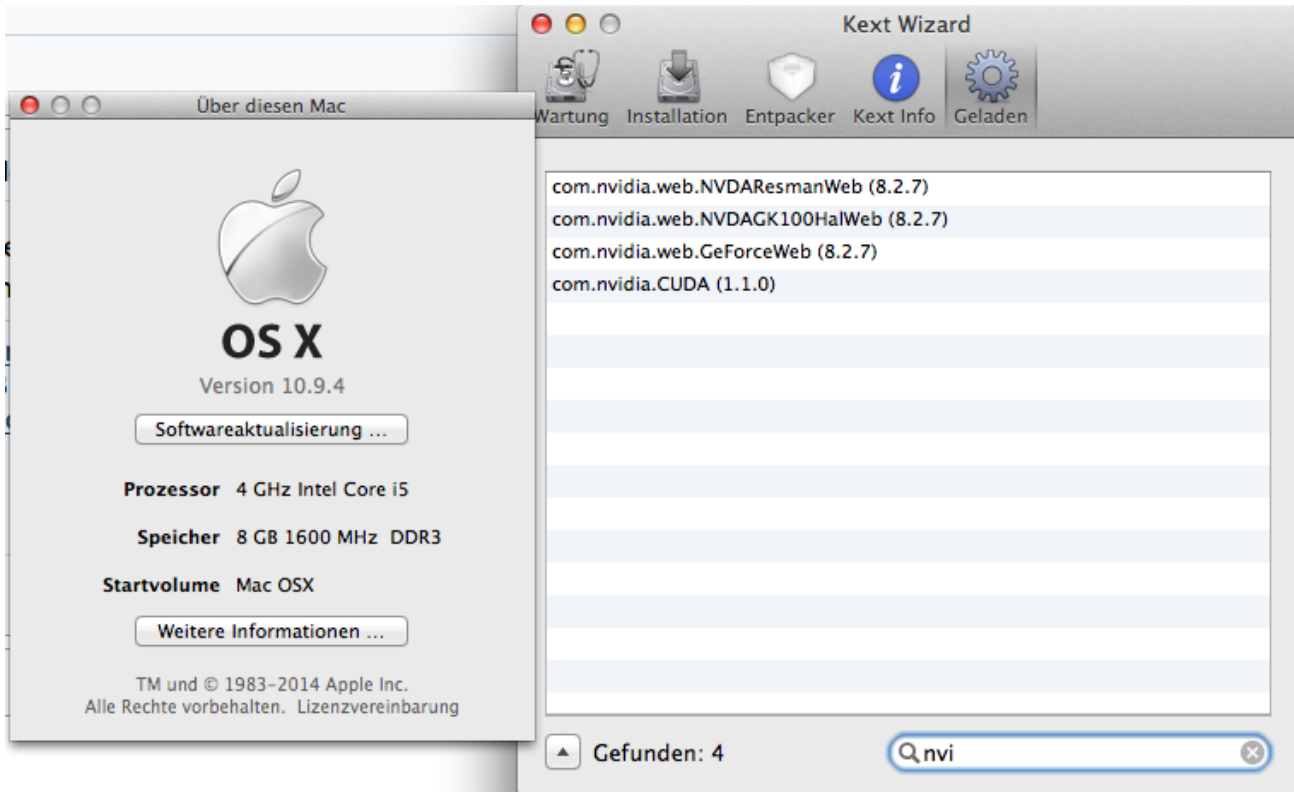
Über diesen Mac

OS X

Version 10.9.4

Softwareaktualisierung ...

Prozessor 4 GHz Intel Core i5

Speicher 8 GB 1600 MHz DDR3

Startvolume Mac OSX

Weitere Informationen ...

TM und © 1983–2014 Apple Inc.
Alle Rechte vorbehalten. Lizenzvereinbarung

Kext Wizard

Wartung Installation Entpacker Kext Info Geladen

com.nvidia.web.NVDAResmanWeb (8.2.7)
com.nvidia.web.NVDAGK100HalWeb (8.2.7)
com.nvidia.web.GeForceWeb (8.2.7)
com.nvidia.CUDA (1.1.0)

Gefunden: 4

nvi